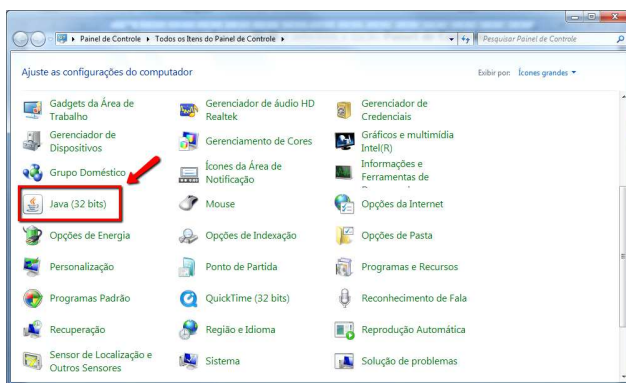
Painel de Controle ▸ Todos os Itens do Painel de Controle ▸

Pesquisar Painel de Controle

Ajuste as configurações do computador

Exibir por: Ícones grandes ▾

Gadgets da Área de Trabalho

Gerenciador de áudio HD Realtek

Gerenciador de Credenciais

Gerenciador de Dispositivos

Gerenciamento de Cores

Gráficos e multimídia Intel(R)

Grupo Doméstico

Ícones da Área de Notificação

Informações e Ferramentas de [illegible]

Java (32 bits)

Mouse

Opções da Internet

Opções de Energia

Opções de Indexação

Opções de Pasta

Personalização

Ponto de Partida

Programas e Recursos

Programas Padrão

QuickTime (32 bits)

Reconhecimento de Fala

Recuperação

Região e Idioma

Reprodução Automática

Sensor de Localização e Outros Sensores

Sistema

Solução de problemas